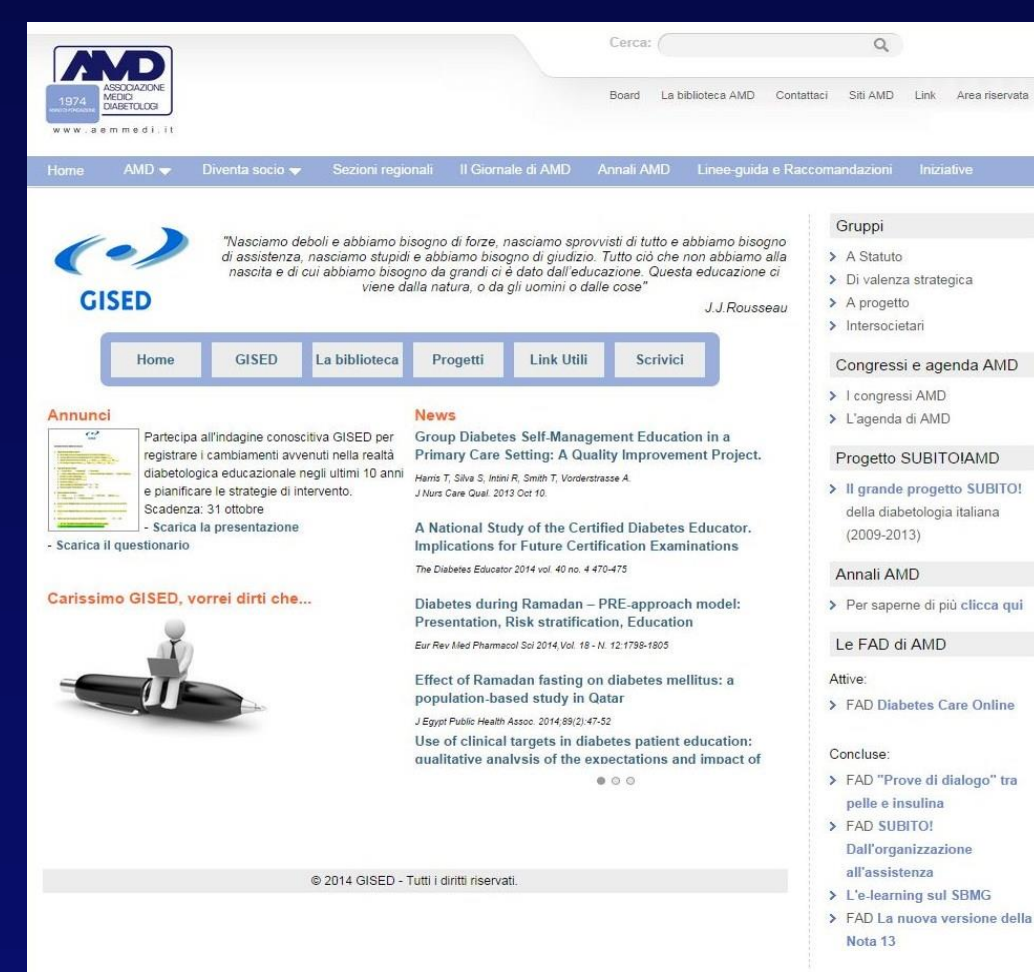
AMD
1974
ASSOCIAZIONE MEDICI DIABETOLOGI
www.aemmedi.it

Cerca:

Board La biblioteca AMD Contattaci Siti AMD Link Area riservata

Home AMD Diventa socio Sezioni regionali Il Giornale di AMD Annali AMD Linee-guida e Raccomandazioni Iniziative

GISED

"Nasciamo deboli e abbiamo bisogno di forze, nasciamo sprovvisti di tutto e abbiamo bisogno di assistenza, nasciamo stupidi e abbiamo bisogno di giudizio. Tutto ciò che non abbiamo alla nascita e di cui abbiamo bisogno da grandi ci è dato dall'educazione. Questa educazione ci viene dalla natura, o da gli uomini o dalle cose"
J.J.Rousseau

Home GISED La biblioteca Progetti Link Utili Scrivici

Annunci

Partecipa all'indagine conoscitiva GISED per registrare i cambiamenti avvenuti nella realtà diabetologica educazionale negli ultimi 10 anni e pianificare le strategie di intervento. Scadenza: 31 ottobre
- Scarica la presentazione
- Scarica il questionario

Carissimo GISED, vorrei dirti che...

News

Group Diabetes Self-Management Education in a Primary Care Setting: A Quality Improvement Project.
Harris T, Silva S, Intini R, Smith T, Vorderstrasse A. J Nurs Care Qual. 2013 Oct 10.

A National Study of the Certified Diabetes Educator. Implications for Future Certification Examinations
The Diabetes Educator 2014 vol. 40 no. 4 470-475

Diabetes during Ramadan – PRE-approach model: Presentation, Risk stratification, Education
Eur Rev Med Pharmacol Sci 2014,Vol. 18 - N. 12:1798-1805

Effect of Ramadan fasting on diabetes mellitus: a population-based study in Qatar
J Egypt Public Health Assoc. 2014;89(2):47-52

Use of clinical targets in diabetes patient education: qualitative analysis of the expectations and impact of

© 2014 GISED - Tutti i diritti riservati.

Gruppi
> A Statuto
> Di valenza strategica
> A progetto
> Intersocietari

Congressi e agenda AMD
> I congressi AMD
> L'agenda di AMD

Progetto SUBITO!AMD
> Il grande progetto SUBITO! della diabetologia italiana (2009-2013)

Annali AMD
> Per saperne di più clicca qui

Le FAD di AMD
Attive:
> FAD Diabetes Care Online

Concluse:
> FAD "Prove di dialogo" tra pelle e insulina
> FAD SUBITO! Dall'organizzazione all'assistenza
> L'e-learning sul SBMG
> FAD La nuova versione della Nota 13